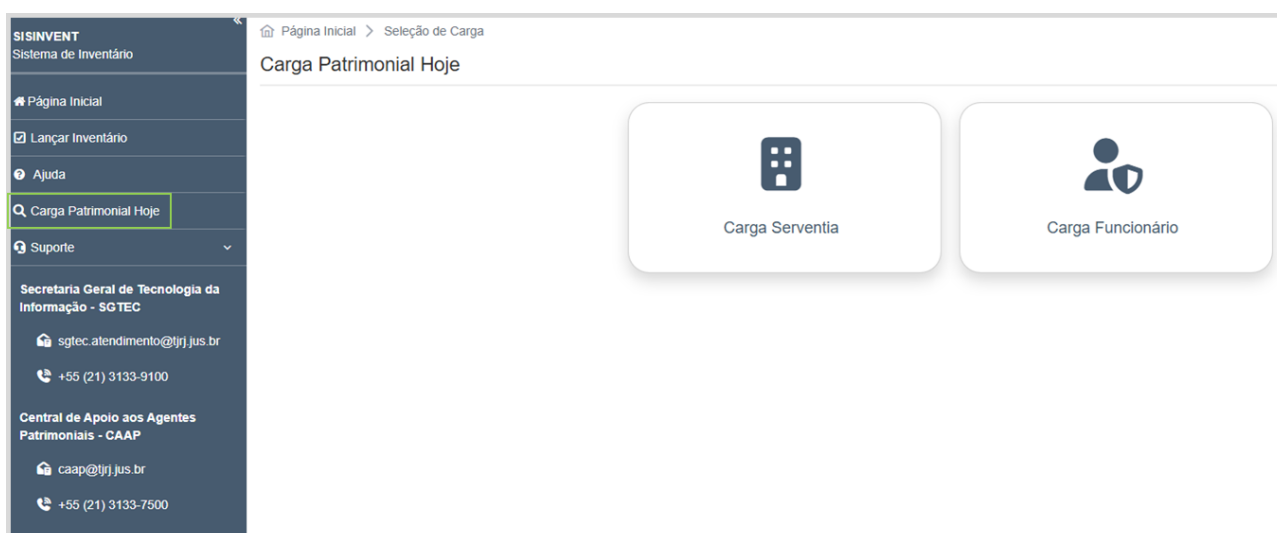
«
SISINVENT
Sistema de Inventário

Página Inicial
Lançar Inventário
Ajuda
Carga Patrimonial Hoje
Suporte

Secretaria Geral de Tecnologia da Informação - SGTEC
sgtec.atendimento@tjrj.jus.br
+55 (21) 3133-9100

Central de Apoio aos Agentes Patrimoniais - CAAP
caap@tjrj.jus.br
+55 (21) 3133-7500

Página Inicial > Seleção de Carga

Carga Patrimonial Hoje

Carga Serventia

Carga Funcionário